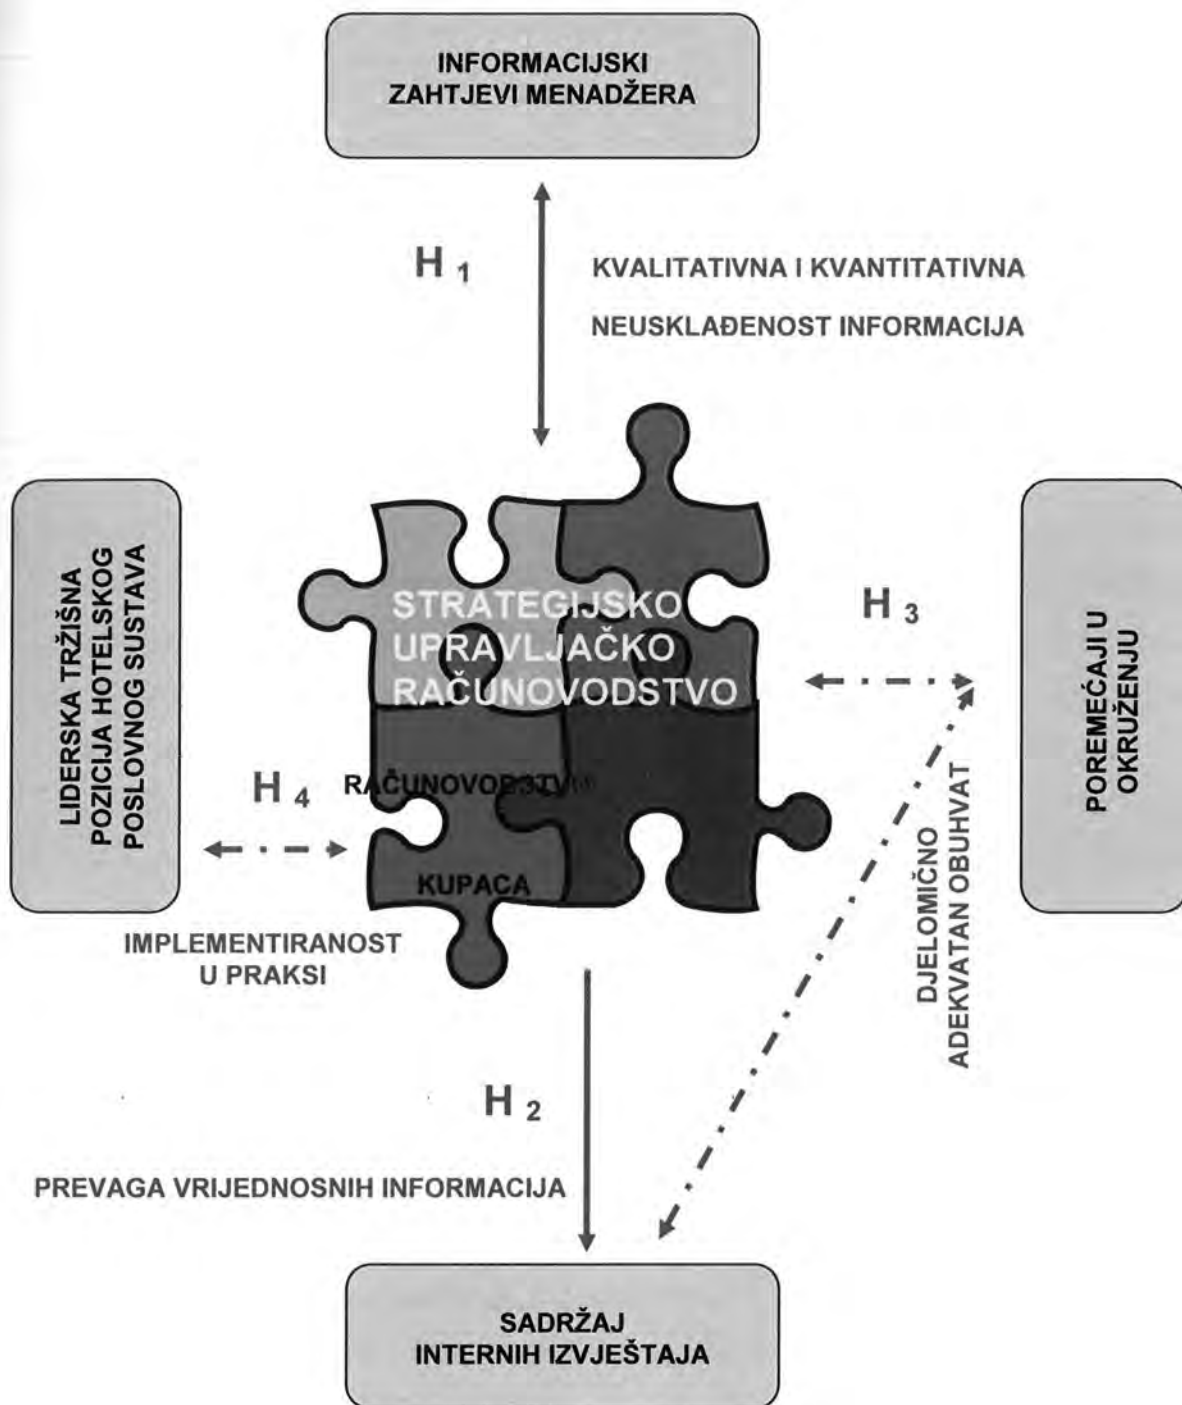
INFORMACIJSKI ZAHTJEVI MENADŽERA

$H_1$

KVALITATIVNA I KVANTITATIVNA

NEUSKLAĐENOST INFORMACIJA

LIDERSKA TRŽIŠNA POZICIJA HOTELSKOG POSLOVNOG SUSTAVA

STRATEGIJSKO UPRAVLJAČKO RAČUNOVODSTVO

$H_3$

POREMEĆAJI U OKRUŽENJU

$H_4$

RAČUNOVODSTVO

KUPACA

IMPLEMENTIRANOST U PRAKSI

DJELOMIČNO ADEKVATAN OBUHVAT

$H_2$

PREVAGA VRIJEDNOSNIH INFORMACIJA

SADRŽAJ INTERNIH IZVJEŠTAJA